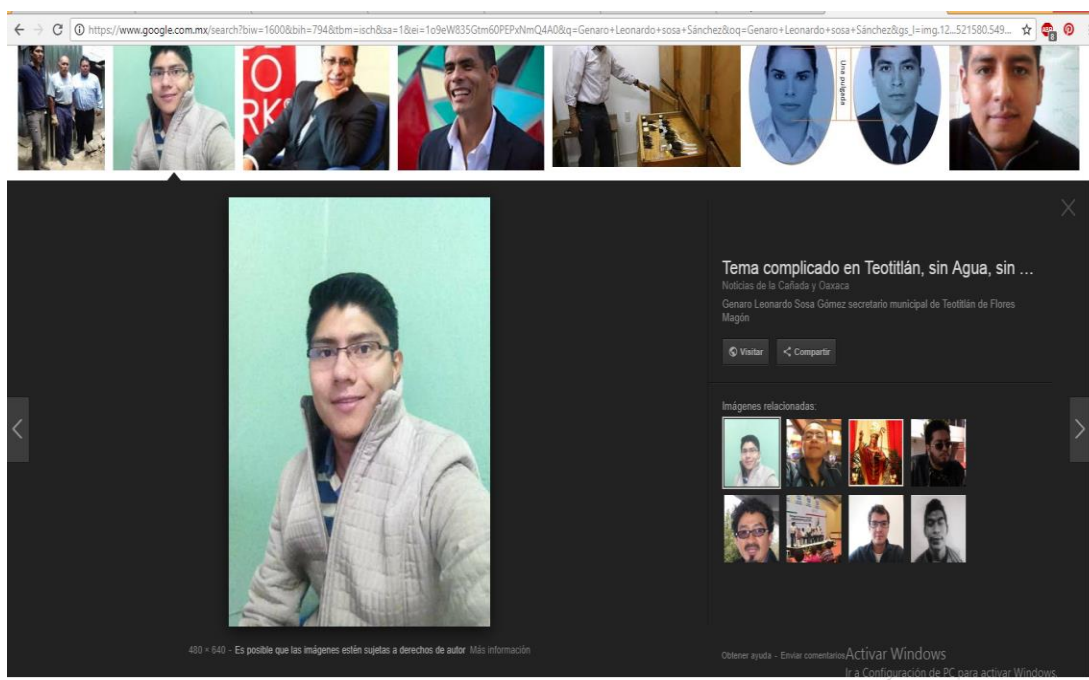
https://www.google.com.mx/search?biw=1600&bih=794&tbm=isch&sa=1&ei=1o9eW835Gtm60PEPxNmQ4A0&q=Genaro+Leonardo+sosa+Sánchez&oq=Genaro+Leonardo+sosa+Sánchez&gs_l=img.12...521580.549...

TO
RK

Una pulgada

Tema complicado en Teotitlán, sin Agua, sin ...
Noticias de la Cañada y Oaxaca
Genaro Leonardo Sosa Gómez secretario municipal de Teotitlán de Flores Magón

Visitar
Compartir

Imágenes relacionadas:

480 × 640 – Es posible que las imágenes estén sujetas a derechos de autor Más información

Obtener ayuda – Enviar comentarios

Activar Windows
Ir a Configuración de PC para activar Windows.